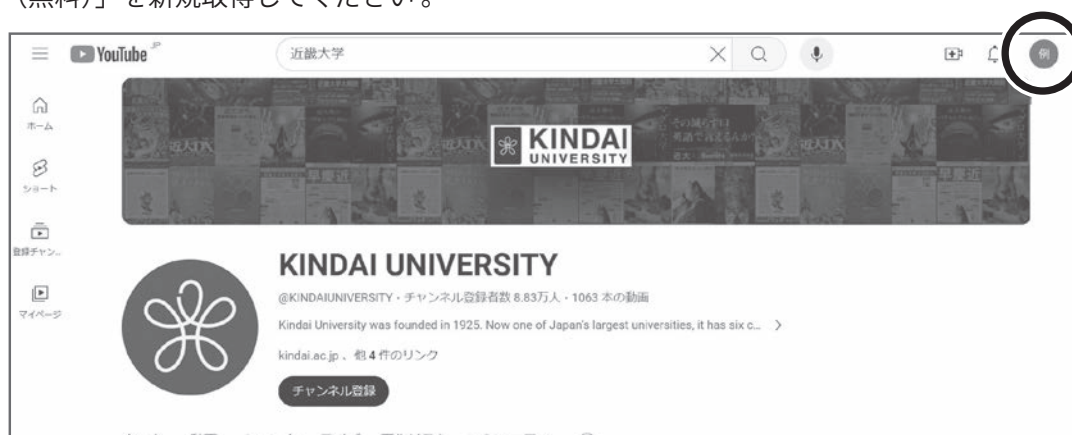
（無料）」を新規取得してください。

YouTube JP

近畿大学

例

ホーム

ショート

登録チャン...

マイページ

KINDAI UNIVERSITY

KINDAI UNIVERSITY

@KINDAIUNIVERSITY・チャンネル登録者数 8.83万人・1063 本の動画

Kindai University was founded in 1925. Now one of Japan's largest universities, it has six c... >

kindai.ac.jp 、他 4 件のリンク

チャンネル登録

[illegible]